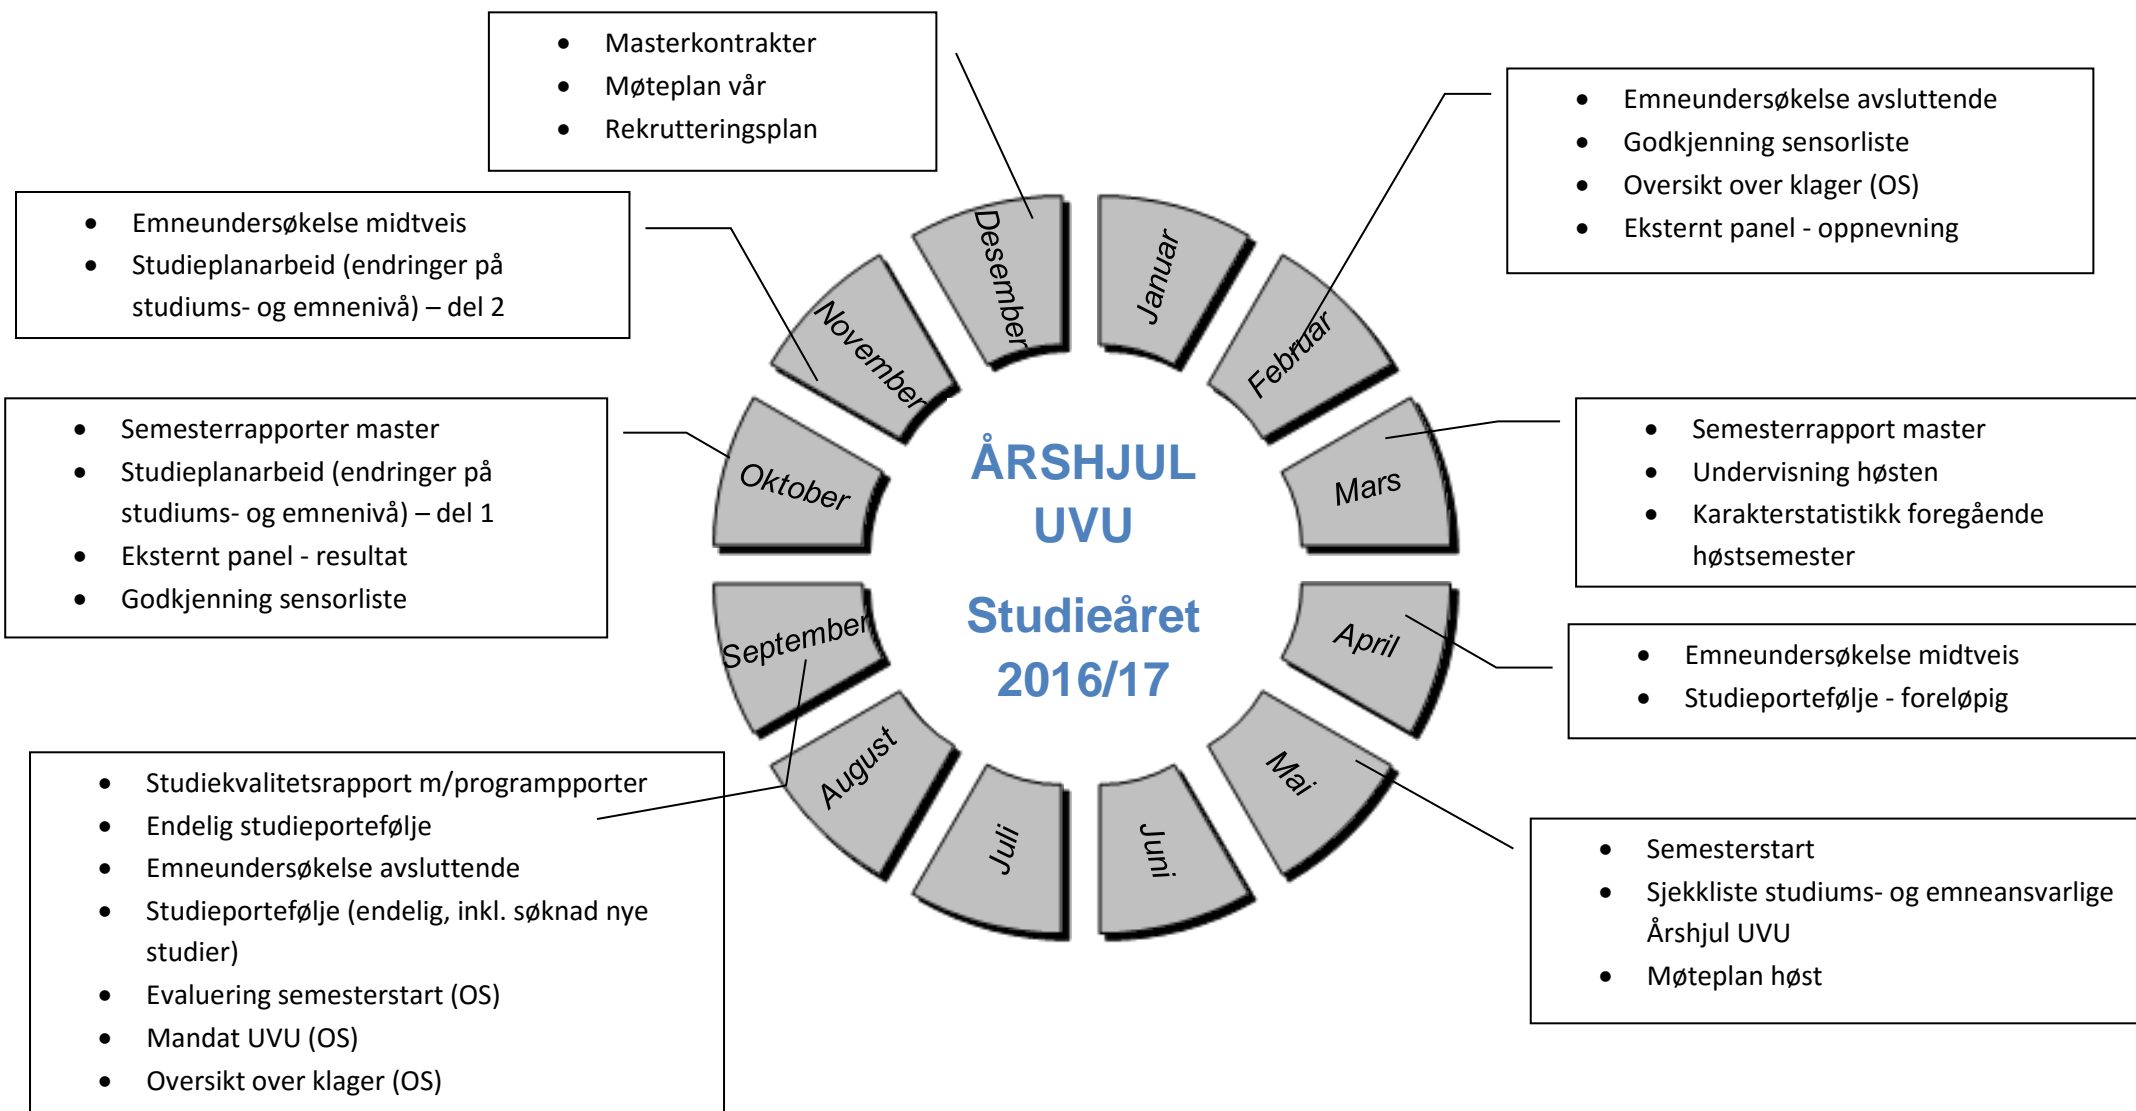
- Masterkontrakter
- Møteplan vår
- Rekrutteringsplan

- Emneundersøkelse avsluttende
- Godkjenning sensorliste
- Oversikt over klager (OS)
- Eksternt panel - oppnevning

- Emneundersøkelse midtveis
- Studieplanarbeid (endringer på studiums- og emnenivå) – del 2

- Semesterrapporter master
- Studieplanarbeid (endringer på studiums- og emnenivå) – del 1
- Eksternt panel - resultat
- Godkjenning sensorliste

- Semesterrapport master
- Undervisning høsten
- Karakterstatistikk foregående høstsemester

- Emneundersøkelse midtveis
- Studieportefølje - foreløpig

- Studiekvalitetsrapport m/programpporter
- Endelig studieportefølje
- Emneundersøkelse avsluttende
- Studieportefølje (endelig, inkl. søknad nye studier)
- Evaluering semesterstart (OS)
- Mandat UVU (OS)
- Oversikt over klager (OS)

- Semesterstart
- Sjekkliste studiums- og emneansvarlige Årshjul UVU
- Møteplan høst

Desember
Januar
Februar
Mars
April
Mai
Juni
Juli
August
September
Oktober
November

ÅRSHJUL
UVU
Studieåret
2016/17